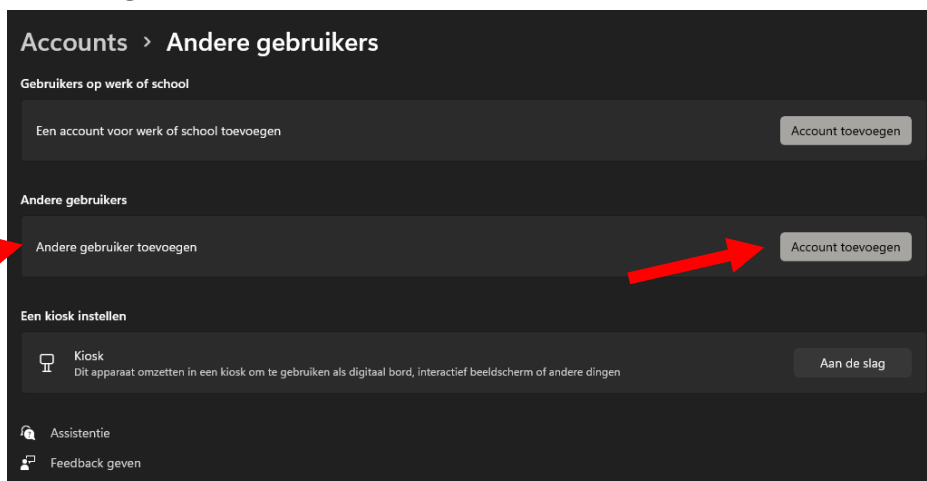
Accounts > Andere gebruikers

Gebruikers op werk of school

Een account voor werk of school toevoegen

Account toevoegen

Andere gebruikers

Andere gebruiker toevoegen

Account toevoegen

Een kiosk instellen

Kiosk
Dit apparaat omzetten in een kiosk om te gebruiken als digitaal bord, interactief beeldscherm of andere dingen

Aan de slag

Assistentie

Feedback geven